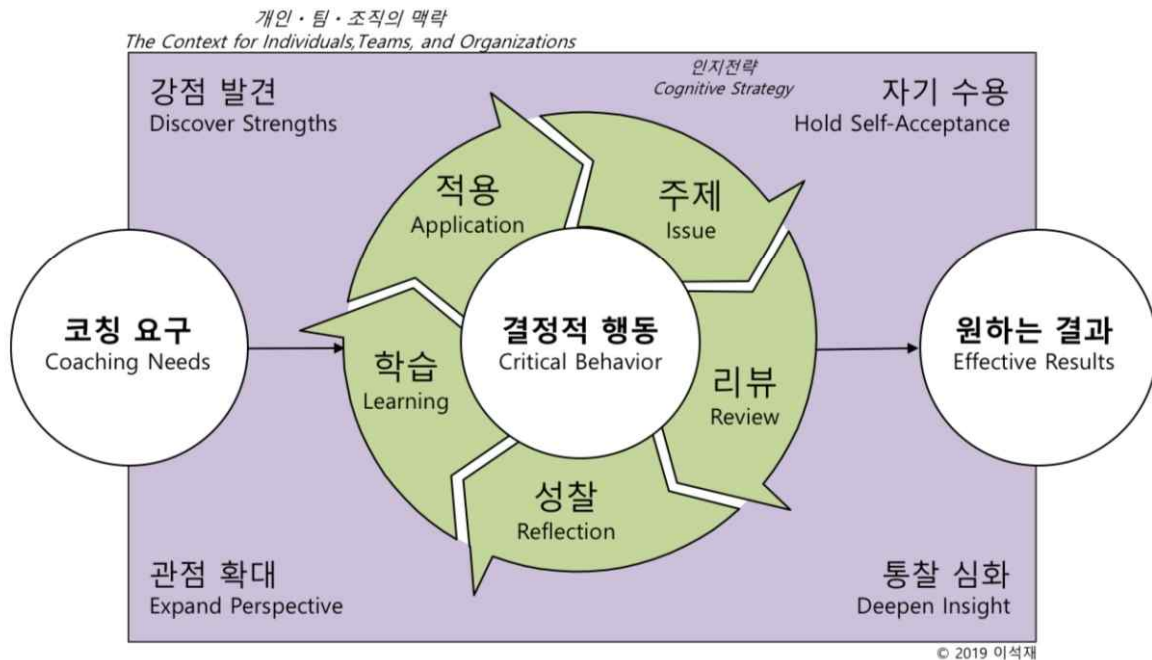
개인 · 팀 · 조직의 맥락
The Context for Individuals,Teams, and Organizations

인지전략
Cognitive Strategy

강점 발견
Discover Strengths

자기 수용
Hold Self-Acceptance

적용
Application

주제
Issue

코칭 요구
Coaching Needs

학습
Learning

결정적 행동
Critical Behavior

리뷰
Review

원하는 결과
Effective Results

성찰
Reflection

관점 확대
Expand Perspective

통찰 심화
Deepen Insight

© 2019 이석재